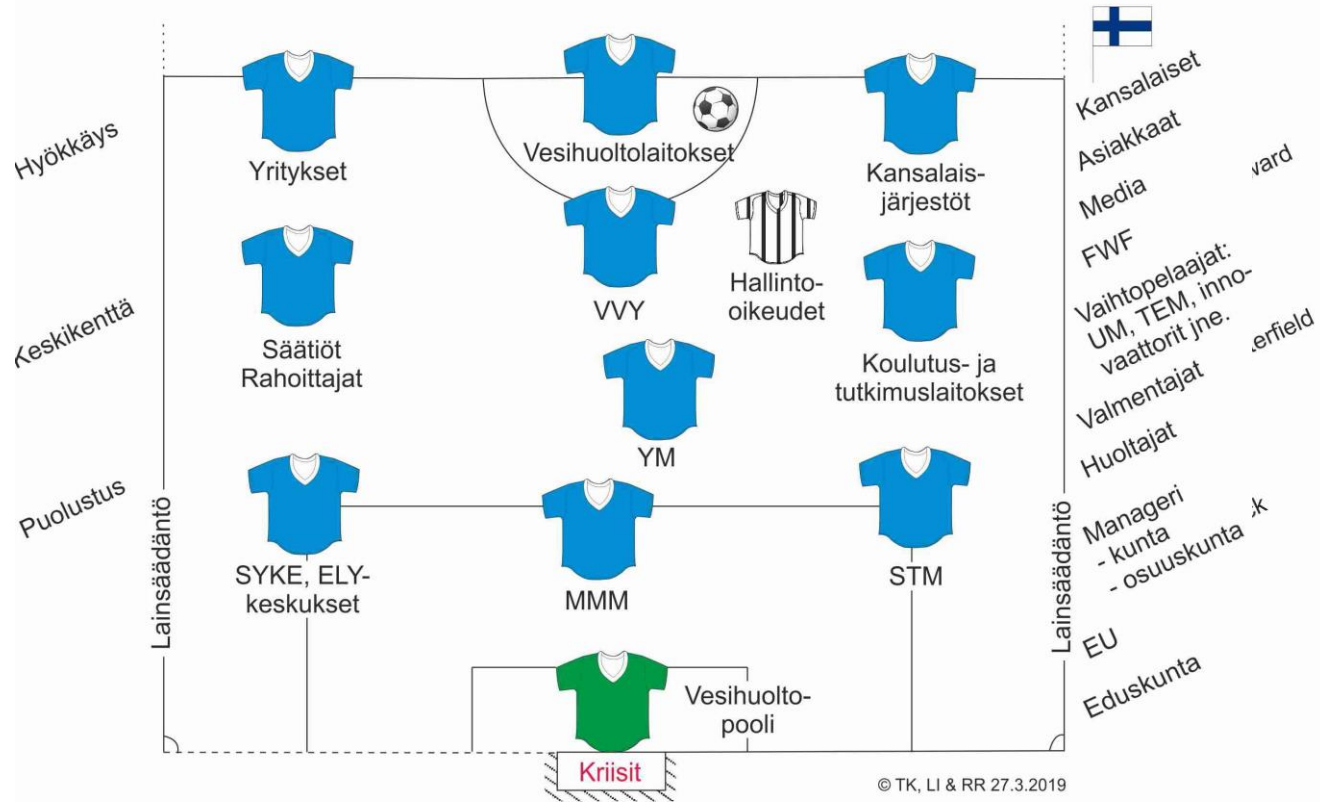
Hyökkäys

Keskikenttä

Puolustus

Lainsäädäntö

Yritykset

Vesihuoltolaitokset

Kansalais-järjestöt

VVY

Hallinto-oikeudet

Säätiöt
Rahoittajat

Koulutus- ja tutkimuslaitokset

YM

SYKE, ELY-keskukset

MMM

STM

Vesihuolto-pooli

Kriisit

Lainsäädäntö

Kansalaiset
Asiakkaat
Media
FWF
Vaihtopelaajat: UM, TEM, innovaattorit jne.
Valmentajat
Huoltajat
Manageri
- kunta
- osuuskunta
EU
Eduskunta

vard

erfield

k

© TK, LI & RR 27.3.2019